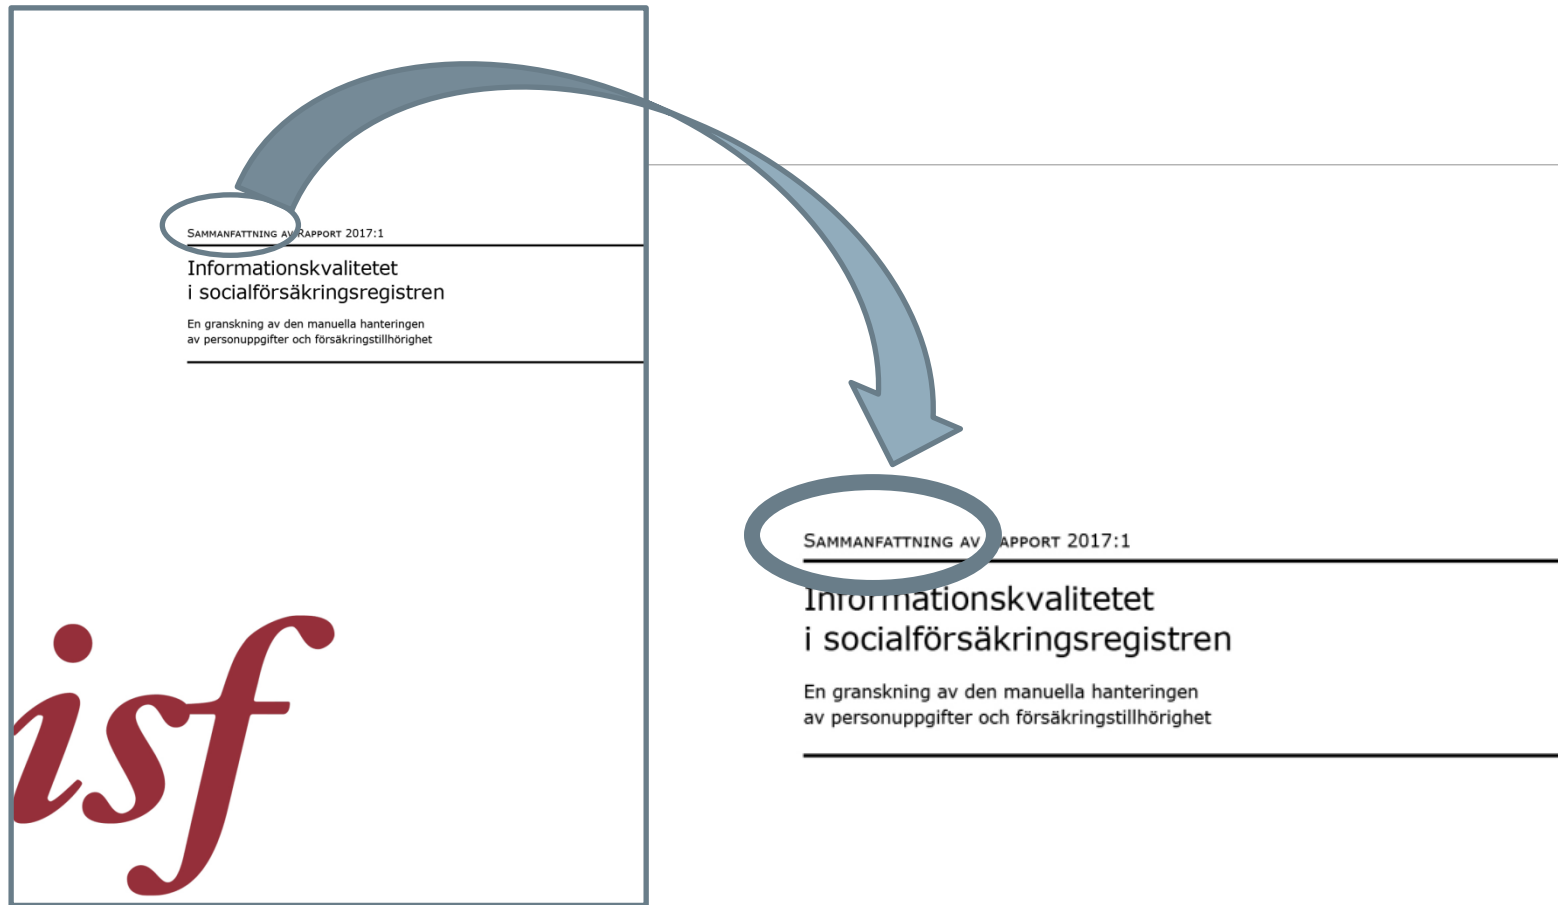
Sammanfattning av Rapport 2017:1

Informationskvalitetet i socialförsäkringsregistren

En granskning av den manuella hanteringen av personuppgifter och försäkringstillhörighet

isf

Sammanfattning av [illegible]apport 2017:1

Informationskvalitetet i socialförsäkringsregistren

En granskning av den manuella hanteringen av personuppgifter och försäkringstillhörighet